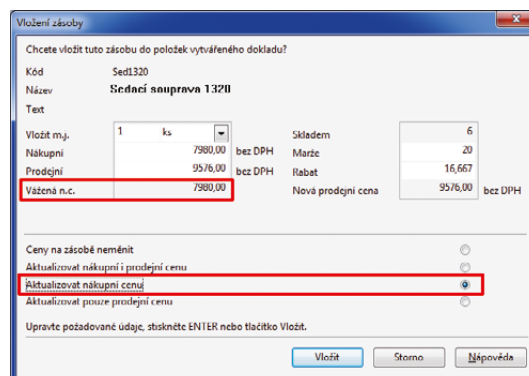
Vložení zásoby

Chcete vložit tuto zásobu do položek vytvářeného dokladu?

Kód Sed1320
Název Sedací souprava 1320
Text

Vložit m.j. 1 ks
Nákupní 7980,00 bez DPH
Prodejní 9576,00 bez DPH
Vážená n.c. 7980,00

Skladem 6
Marže 20
Rabat 16,667
Nová prodejní cena 9576,00 bez DPH

Ceny na zásobě neměnit
Aktualizovat nákupní i prodejní cenu
Aktualizovat nákupní cenu
Aktualizovat pouze prodejní cenu

Upravte požadované údaje, stiskněte ENTER nebo tlačítko Vložit.

Vložit Storno Nápověda